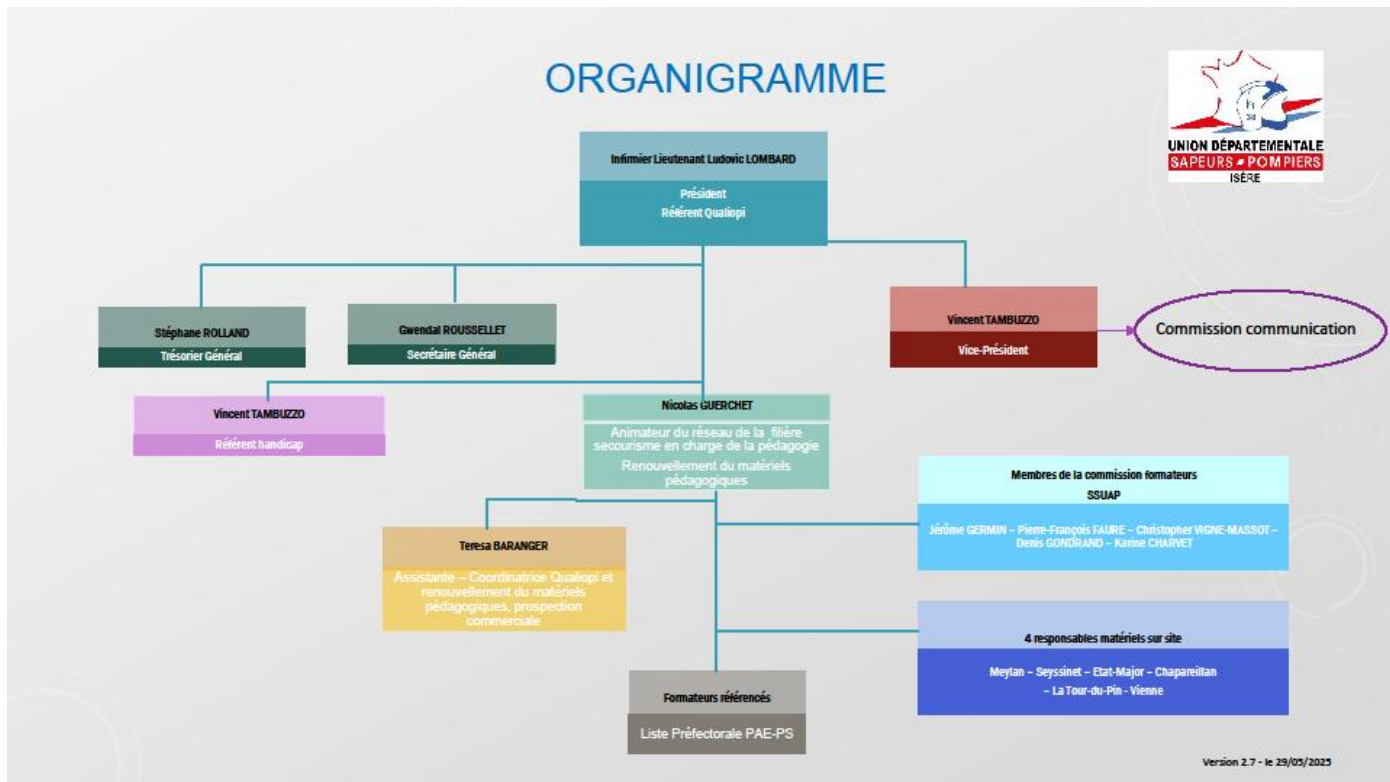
ORGANIGRAMME

UNION DÉPARTEMENTALE
SAPEURS POMPIERS
ISÈRE

Infirmier Lieutenant Ludovic LOMBARD
Président
Référent Qualiopi

Stéphane ROLLAND
Trésorier Général

Gwendal ROUSSELLET
Secrétaire Général

Vincent TAMBUZZO
Vice-Président

Commission communication

Vincent TAMBUZZO
Référent handicap

Nicolas GUERCHET
Animateur du réseau de la filière secourisme en charge de la pédagogie
Renouvellement du matériels pédagogiques

Membres de la commission formateurs
SSUAP
Jérôme GERMIN – Pierre-François FAURE – Christopher VIGNE-MASSOT – Denis GONDRAND – Karine CHARVET

Teresa BARANGER
Assistante – Coordinatrice Qualiopi et renouvellement du matériels pédagogiques, prospection commerciale

4 responsables matériels sur site
Meylan – Seyssinet – Etat-Major – Chapareillan – La Tour-du-Pin - Vienne

Formateurs référencés
Liste Préfectorale PAE-PS

Version 2.7 - le 29/05/2025